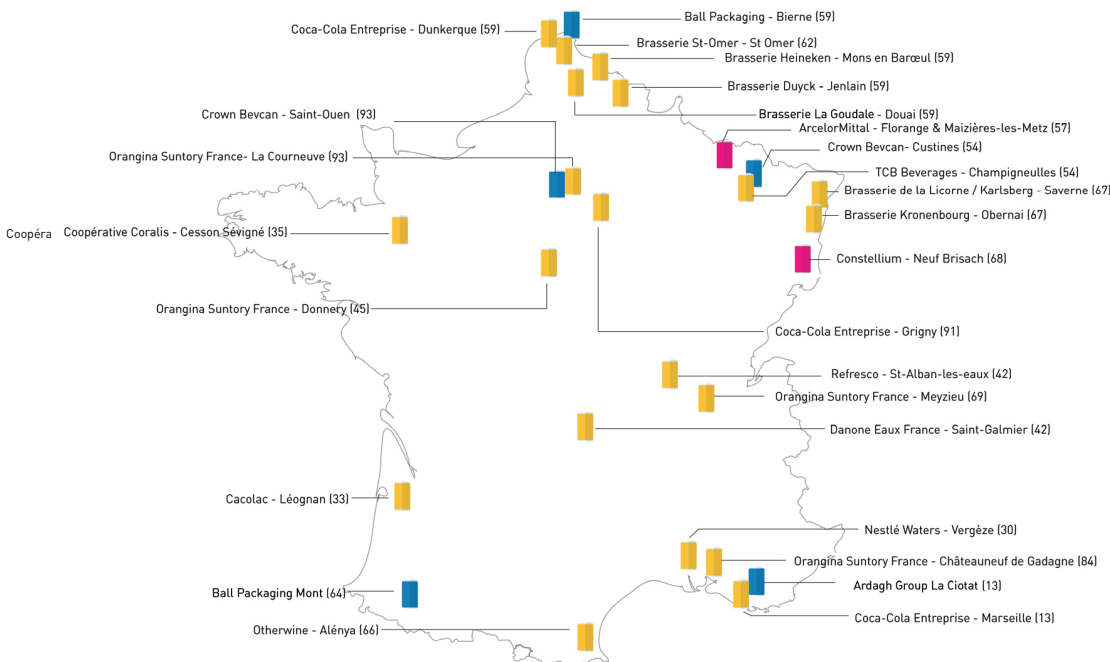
Coca-Cola Entreprise - Dunkerque (59)
Ball Packaging - Bierne (59)
Brasserie St-Omer - St Omer (62)
Brasserie Heineken - Mons en Barœul (59)
Brasserie Duyck - Jenlain (59)
Brasserie La Goudale - Douai (59)
ArcelorMittal - Florange & Maizières-les-Metz (57)
Crown Bevcan - Saint-Ouen (93)
Crown Bevcan- Custines (54)
Orangina Suntory France- La Courneuve (93)
TCB Beverages - Champigneulles (54)
Brasserie de la Licorne / Karlsberg - Saverne (67)
Brasserie Kronenbourg - Obernai (67)
Coopéra
Coopérative Coralis - Cesson Sévigné (35)
Constellium - Neuf Brisach (68)
Orangina Suntory France - Donnery (45)
Coca-Cola Entreprise - Grigny (91)
Refresco - St-Alban-les-eaux (42)
Orangina Suntory France - Meyzieu (69)
Danone Eaux France - Saint-Galmier (42)
Cacolac - Léognan (33)
Nestlé Waters - Vergèze (30)
Orangina Suntory France - Châteauneuf de Gadagne (84)
Ardagh Group La Ciotat (13)
Ball Packaging Mont (64)
Coca-Cola Entreprise - Marseille (13)
Otherwine - Alénya (66)